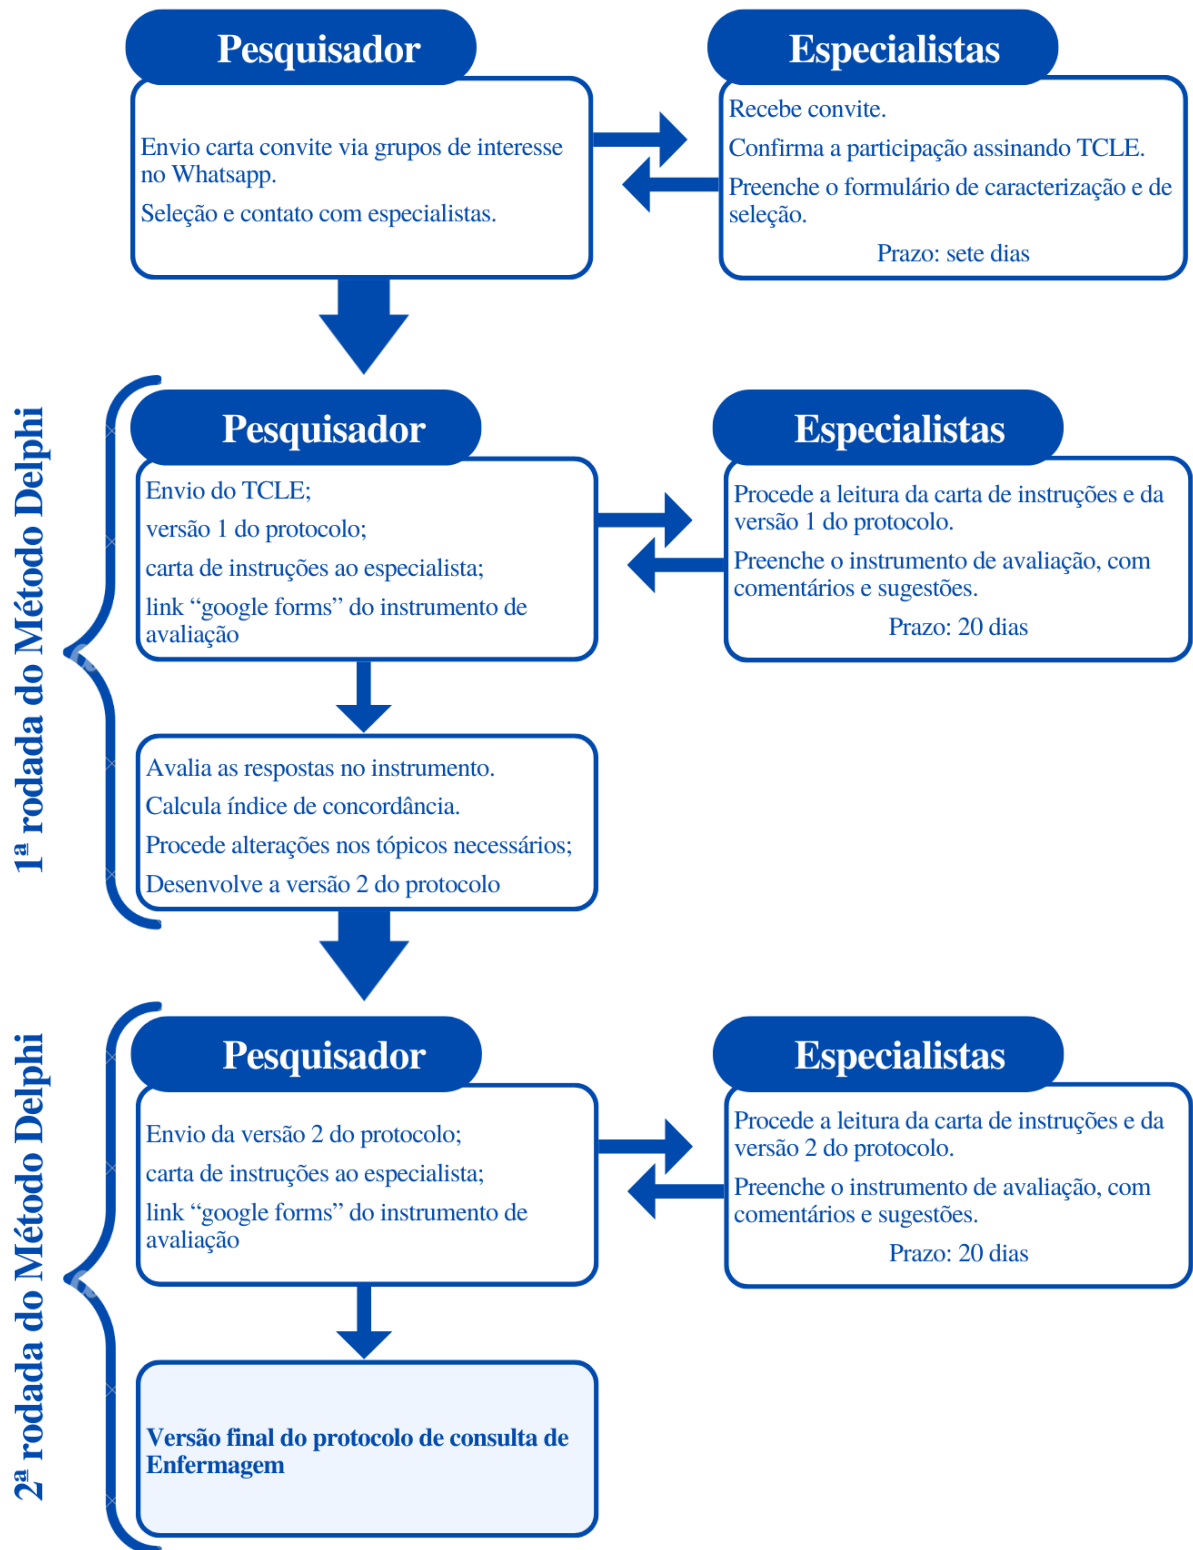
Pesquisador

Envio carta convite via grupos de interesse no Whatsapp.

Seleção e contato com especialistas.

Especialistas

Recebe convite.

Confirma a participação assinando TCLE.

Preenche o formulário de caracterização e de seleção.

Prazo: sete dias

1ª rodada do Método Delphi

Pesquisador

Envio do TCLE;

versão 1 do protocolo;

carta de instruções ao especialista;

link "google forms" do instrumento de avaliação

Especialistas

Procede a leitura da carta de instruções e da versão 1 do protocolo.

Preenche o instrumento de avaliação, com comentários e sugestões.

Prazo: 20 dias

Avalia as respostas no instrumento.

Calcula índice de concordância.

Procede alterações nos tópicos necessários;

Desenvolve a versão 2 do protocolo

2ª rodada do Método Delphi

Pesquisador

Envio da versão 2 do protocolo;

carta de instruções ao especialista;

link "google forms" do instrumento de avaliação

Especialistas

Procede a leitura da carta de instruções e da versão 2 do protocolo.

Preenche o instrumento de avaliação, com comentários e sugestões.

Prazo: 20 dias

Versão final do protocolo de consulta de Enfermagem